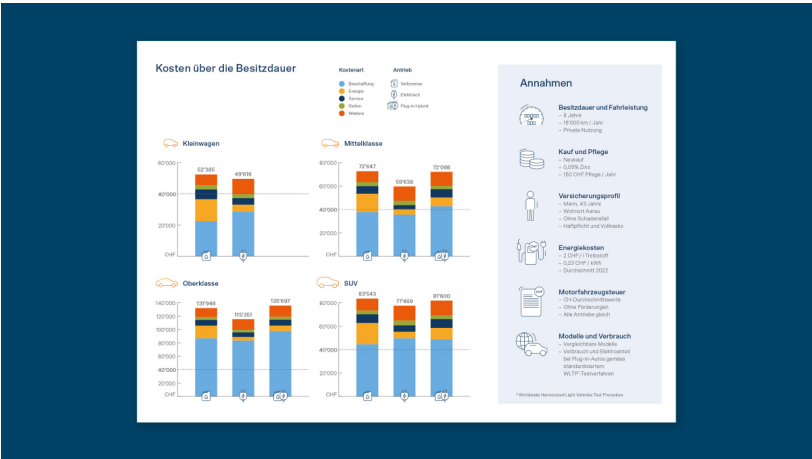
Kosten über die Besitzdauer

Kostenart
Beschaffung
Energie
Service
Reifen
Weitere

Antrieb
Verbrenner
Elektrisch
Plug-in Hybrid

Kleinwagen
80'000
60'000
40'000
20'000
CHF
52'385
49'616

Mittelklasse
80'000
60'000
40'000
20'000
CHF
72'647
59'636
72'098

Oberklasse
140'000
120'000
100'000
80'000
60'000
40'000
20'000
CHF
131'946
115'351
135'697

SUV
80'000
60'000
40'000
20'000
CHF
83'543
77'469
81'800

Annahmen

Besitzdauer und Fahrleistung
– 8 Jahre
– 15'000 km / Jahr
– Private Nutzung

Kauf und Pflege
– Neukauf
– 0,00% Zins
– 150 CHF Pflege / Jahr

Versicherungsprofil
– Mann, 43 Jahre
– Wohnort Aarau
– Ohne Schadenfall
– Haftpflicht und Vollkasko

Energiekosten
– 2 CHF / l Treibstoff
– 0.23 CHF / kWh
– Durchschnitt 2022

Motorfahrzeugsteuer
– CH-Durchschnittswerte
– Ohne Förderungen
– Alle Antriebe gleich

Modelle und Verbrauch
– Vergleichbare Modelle
– Verbrauch und Elektroanteil bei Plug-in-Autos gemäss standardisiertem WLTP-Testverfahren

* Worldwide Harmonised Light Vehicles Test Procedure